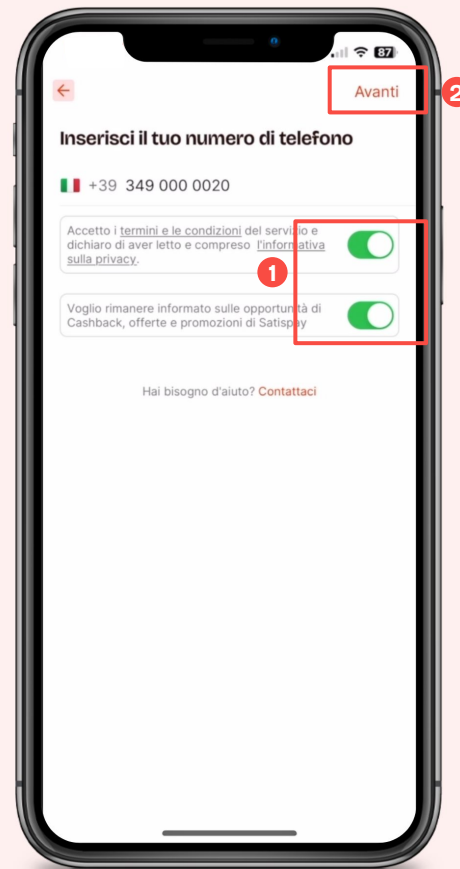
87

Avanti

2

Inserisci il tuo numero di telefono

+39 349 000 0020

Accetto i termini e le condizioni del servizio e dichiaro di aver letto e compreso l'informativa sulla privacy.

1

Voglio rimanere informato sulle opportunità di Cashback, offerte e promozioni di Satispay

Hai bisogno d'aiuto? Contattaci